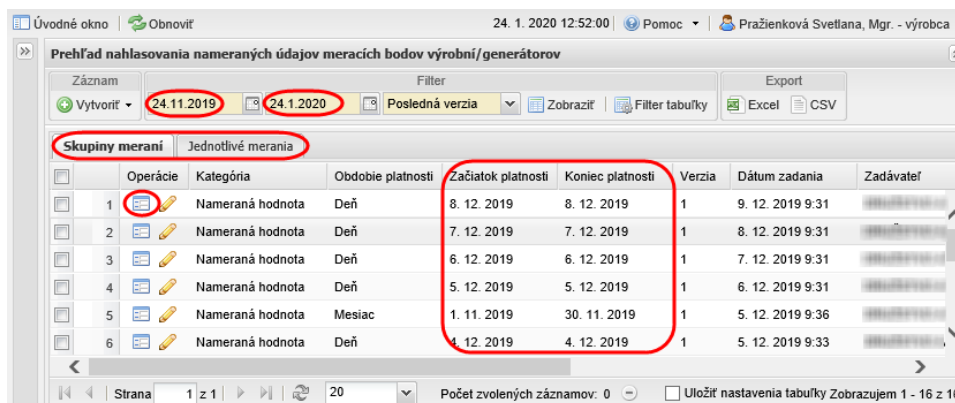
Úvodné okno | Obnoviť 24. 1. 2020 12:52:00 | Pomoc ▾ | Pražienková Svetlana, Mgr. - výrobca

»

Prehľad nahlasovania nameraných údajov meracích bodov výrobní/generátorov

Záznam
Vytvoriť ▾

Filter
24.11.2019 24.1.2020 Posledná verzia Zobraziť Filter tabuľky

Export
Excel CSV

Skupiny meraní | Jednotlivé merania

| | | Operácie | Kategória | Obdobie platnosti | Začiatok platnosti | Koniec platnosti | Verzia | Dátum zadania | Zadávateľ |
|---|---|---|---|---|---|---|---|---|---|
| | 1 | | Nameraná hodnota | Deň | 8. 12. 2019 | 8. 12. 2019 | 1 | 9. 12. 2019 9:31 | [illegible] |
| | 2 | | Nameraná hodnota | Deň | 7. 12. 2019 | 7. 12. 2019 | 1 | 8. 12. 2019 9:31 | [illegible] |
| | 3 | | Nameraná hodnota | Deň | 6. 12. 2019 | 6. 12. 2019 | 1 | 7. 12. 2019 9:31 | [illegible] |
| | 4 | | Nameraná hodnota | Deň | 5. 12. 2019 | 5. 12. 2019 | 1 | 6. 12. 2019 9:31 | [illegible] |
| | 5 | | Nameraná hodnota | Mesiac | 1. 11. 2019 | 30. 11. 2019 | 1 | 5. 12. 2019 9:36 | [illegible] |
| | 6 | | Nameraná hodnota | Deň | 4. 12. 2019 | 4. 12. 2019 | 1 | 5. 12. 2019 9:33 | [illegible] |

Strana 1 z 1 | 20 | Počet zvolených záznamov: 0 | Uložiť nastavenia tabuľky Zobrazujem 1 - 16 z 1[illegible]